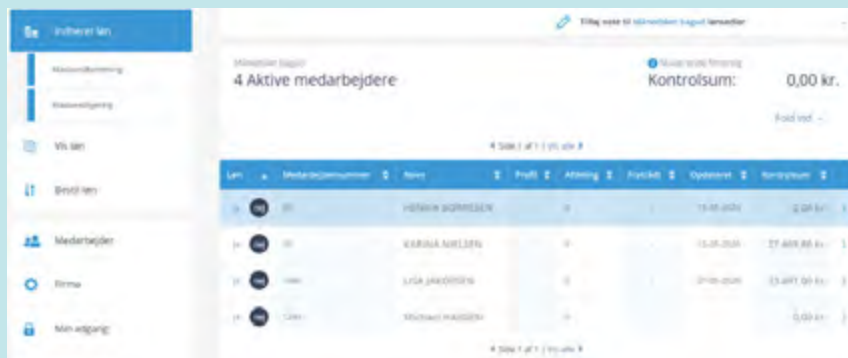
Indberet løn

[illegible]

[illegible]

Vis løn

Bestil løn

Medarbejder

Firma

Min adgang

Tilføj note til lønnen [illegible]

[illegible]

4 Aktive medarbejdere

Kontrolsum: 0,00 kr.

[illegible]

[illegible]

| Løn | Medarbejdernummer | Navn | Profil | Afdeling | Fravær | Opdateret | Kontrolsum |
|---|---|---|---|---|---|---|---|
| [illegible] | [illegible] | HENRIK SØRENSEN | | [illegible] | | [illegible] | 0,00 kr. |
| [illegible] | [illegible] | KARINA NIELSEN | | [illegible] | | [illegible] | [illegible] kr. |
| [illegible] | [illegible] | LISA JAKOBSEN | | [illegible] | | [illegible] | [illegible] kr. |
| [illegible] | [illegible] | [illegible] HANSEN | | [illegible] | | | 0,00 kr. |

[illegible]